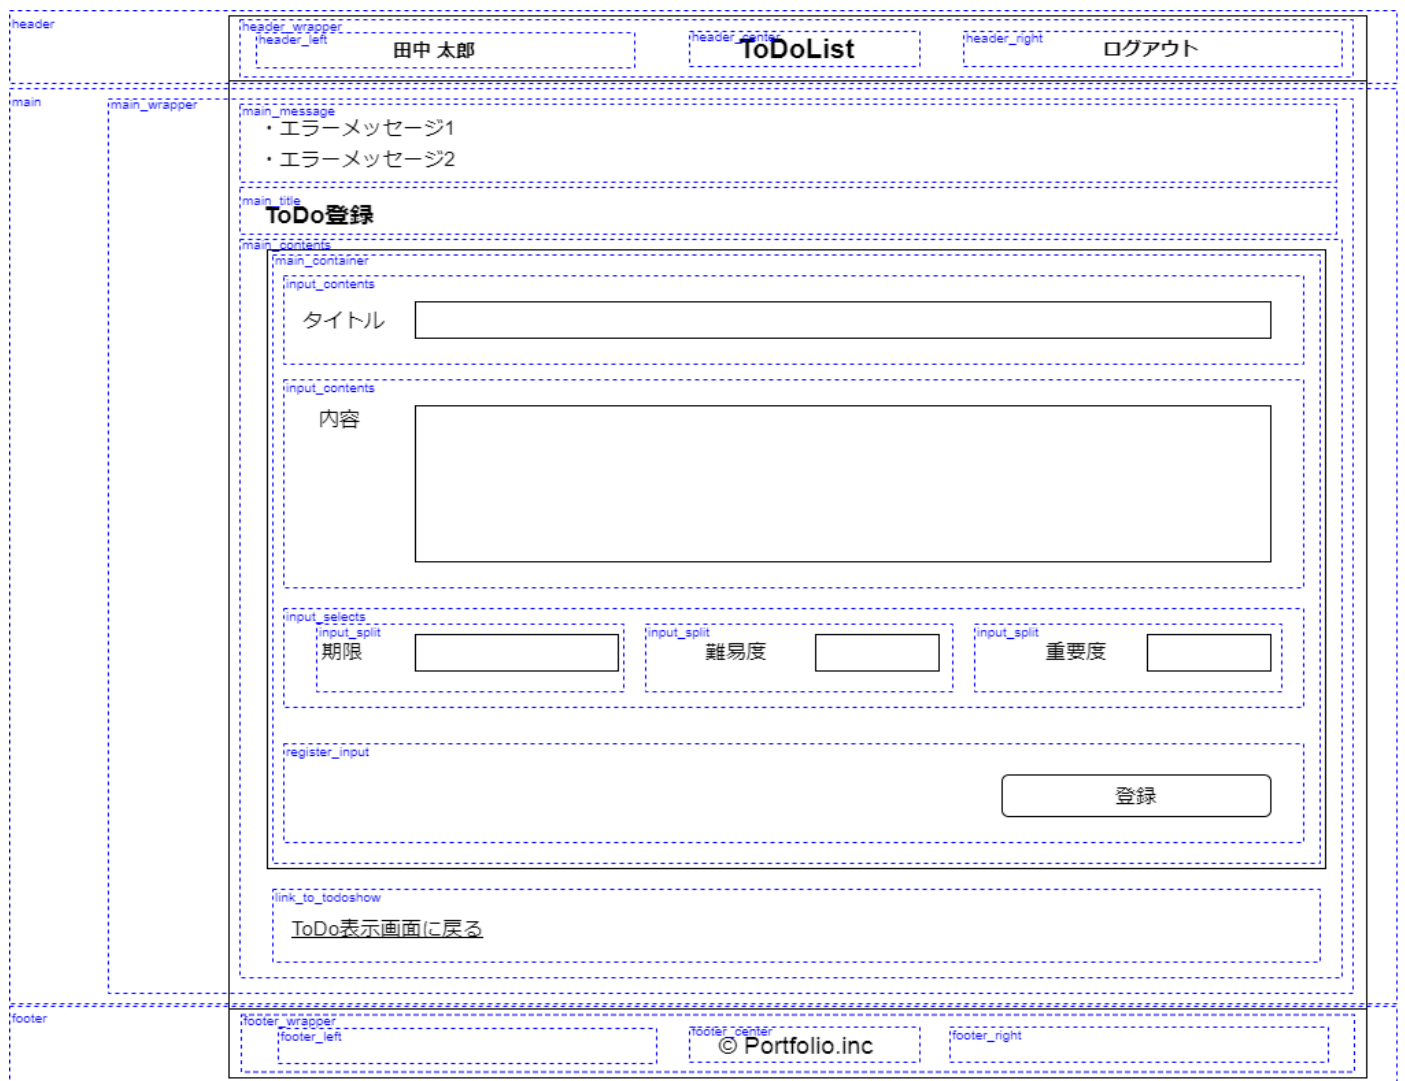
header
header_wrapper
header_left
田中 太郎
header_center
ToDoList
header_right
ログアウト

main
main_wrapper
main_message
・エラーメッセージ1
・エラーメッセージ2

main_title
ToDo登録

main_contents
main_container
input_contents
タイトル

input_contents
内容

input_selects
input_split
期限
input_split
難易度
input_split
重要度

register_input
登録

link_to_todoshow
ToDo表示画面に戻る

footer
footer_wrapper
footer_left
footer_center
© Portfolio.inc
footer_right